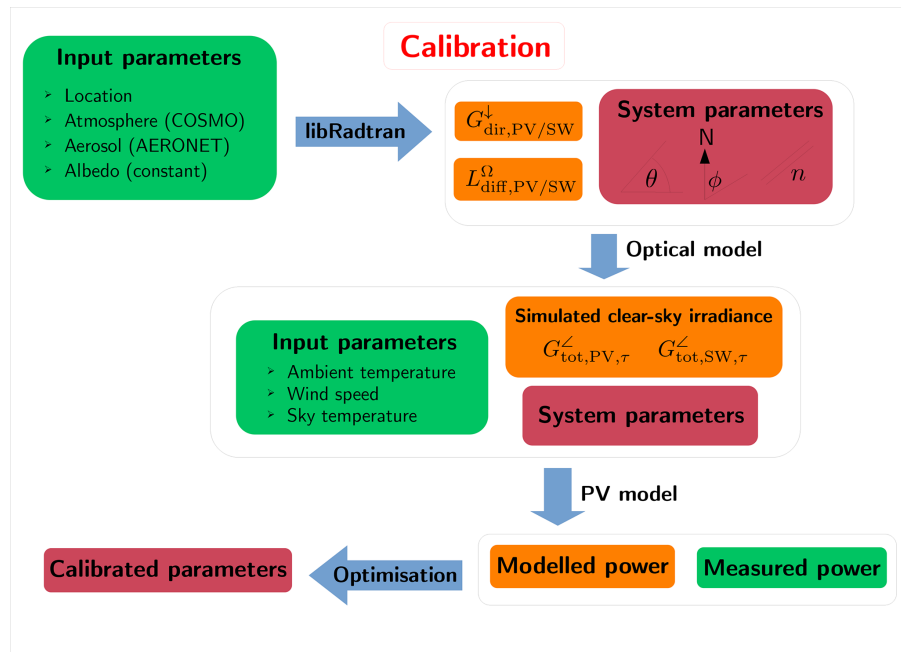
Calibration

Input parameters
- Location
- Atmosphere (COSMO)
- Aerosol (AERONET)
- Albedo (constant)

libRadtran

$G^{\downarrow}_{\mathrm{dir,PV/SW}}$

$L^{\Omega}_{\mathrm{diff,PV/SW}}$

System parameters
N
$\theta$ $\phi$ $n$

Optical model

Input parameters
- Ambient temperature
- Wind speed
- Sky temperature

Simulated clear-sky irradiance
$G^{\angle}_{\mathrm{tot,PV},\tau}$ $G^{\angle}_{\mathrm{tot,SW},\tau}$

System parameters

PV model

Calibrated parameters

Optimisation

Modelled power

Measured power